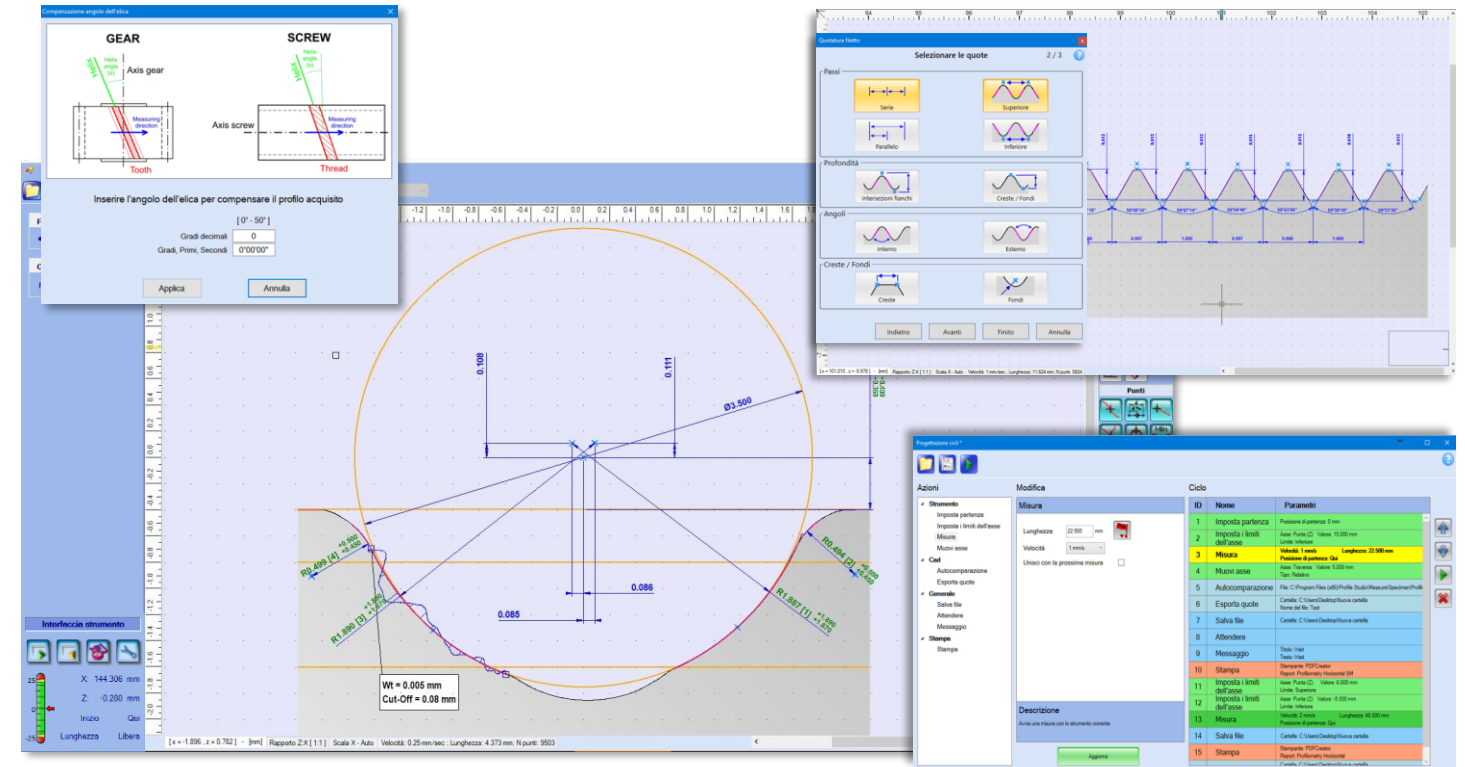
Compensazione angolo dell'elica

GEAR

SCREW

Helix angle

Axis gear

Measuring direction

Tooth

Axis screw

Thread

Inserire l'angolo dell'elica per compensare il profilo acquisito

[ 0° - 50° ]

Gradi decimali 0

Gradi, Primi, Secondi 0°00'00"

Applica

Annulla

Quotatura filetto

Selezionare le quote 2 / 3

Passi

Serie

Superiore

Parallelo

Inferiore

Profondità

Intersezioni fianchi

Creste / Fondi

Angoli

Interno

Esterno

Creste / Fondi

Creste

Fondi

Indietro

Avanti

Finito

Annulla

0.108

0.111

Ø3.500

R0.490 [4]

R1.890 [3]

R0.494 [2]

R1.887 [1]

0.086

0.085

Wt = 0.005 mm
Cut-Off = 0.08 mm

Interfaccia strumento

X: 144.306 mm

Z: -0.280 mm

Inizio

Qui

Lunghezza

Libera

[ x = -1.896 , z = 0.782 ] [mm] Rapporto Z:X [ 1:1 ] Scala X - Auto Velocità: 0.25 mm/sec ; Lunghezza: 4.373 mm; N.punti: 9503

Punti

Progettazione cicli *

Azioni

Strumento

Imposta partenza

Imposta i limiti dell'asse

Misura

Muovi asse

Cad

Autocomparazione

Esporta quote

Generale

Salva file

Attendere

Messaggio

Stampa

Stampa

Modifica

Misura

Lunghezza 22.500 mm

Velocità 1 mm/s

Unisci con la prossima misura

Descrizione

Avvia una misura con lo strumento corrente

Aggiorna

Ciclo

| ID | Nome | Parametri |
|---|---|---|
| 1 | Imposta partenza | Posizione di partenza: 0 mm |
| 2 | Imposta i limiti dell'asse | Asse: Punta (Z) Valore: 15.000 mm Limite: Inferiore |
| 3 | Misura | Velocità: 1 mm/s Lunghezza: 22.500 mm Posizione di partenza: Qui |
| 4 | Muovi asse | Asse: Traversa Valore: 5.000 mm Tipo: Relativo |
| 5 | Autocomparazione | File: C:\Program Files (x86)\Profile Studio\Measure\Specimen\Profili |
| 6 | Esporta quote | Cartella: C:\Users\Desktop\Nuova cartella Nome del file: Test |
| 7 | Salva file | Cartella: C:\Users\Desktop\Nuova cartella |
| 8 | Attendere | |
| 9 | Messaggio | Titolo: Vitali Testo: Vitali |
| 10 | Stampa | Stampante: PDFCreator Report: Profilometry Horizontal SM |
| 11 | Imposta i limiti dell'asse | Asse: Punta (Z) Valore: 6.000 mm Limite: Superiore |
| 12 | Imposta i limiti dell'asse | Asse: Punta (Z) Valore: -6.000 mm Limite: Inferiore |
| 13 | Misura | Velocità: 2 mm/s Lunghezza: 48.000 mm Posizione di partenza: Qui |
| 14 | Salva file | Cartella: C:\Users\Desktop\Nuova cartella |
| 15 | Stampa | Stampante: PDFCreator Report: Profilometry Horizontal |